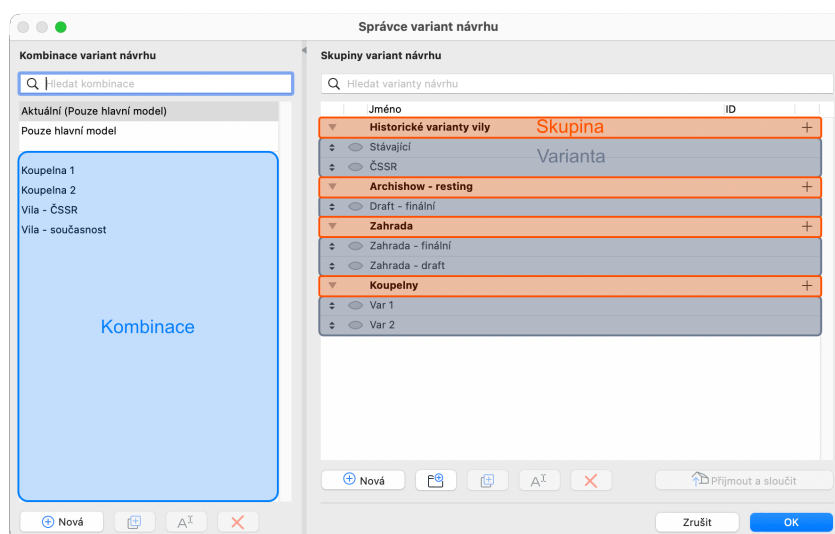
Správce variant návrhu

Kombinace variant návrhu

Hledat kombinace

Aktuální (Pouze hlavní model)
Pouze hlavní model

Koupelna 1
Koupelna 2
Vila - ČSSR
Vila - současnost

Kombinace

Nová

Skupiny variant návrhu

Hledat varianty návrhu

| Jméno | ID |
|---|---|
| Historické varianty vily | |
| Stávající | |
| ČSSR | |
| Archishow - resting | |
| Draft - finální | |
| Zahrada | |
| Zahrada - finální | |
| Zahrada - draft | |
| Koupelny | |
| Var 1 | |
| Var 2 | |

Skupina

Varianta

Nová

Přijmout a sloučit

Zrušit

OK